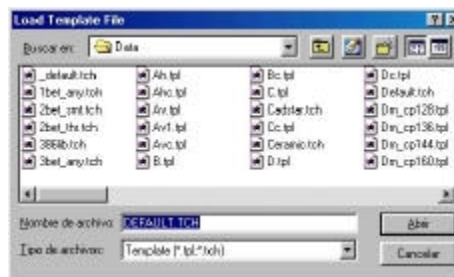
Load Template File

Buscar en: Data

_default.tch
1bet_any.tch
2bet_smt.tch
2bet_thr.tch
386lib.tch
3bet_any.tch

Ah.tpl
Ahc.tpl
Av.tpl
Av1.tpl
Avc.tpl
B.tpl

Bc.tpl
C.tpl
Cadstar.tch
Cc.tpl
Ceramic.tch
D.tpl

Dc.tpl
Default.tch
Dm_cp128.tpl
Dm_cp136.tpl
Dm_cp144.tpl
Dm_cp160.tpl

Nombre de archivo: DEFAULT.TCH
Tipo de archivos: Template (*.tpl;*.tch)

Abrir
Cancelar